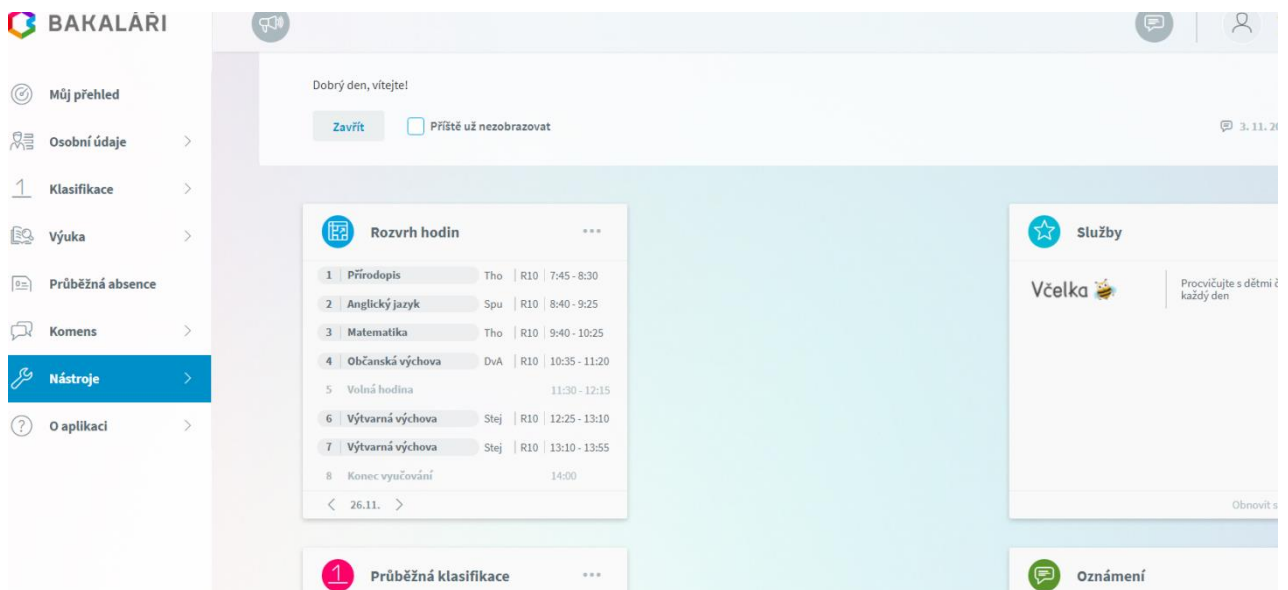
BAKALÁŘI

Můj přehled
Osobní údaje
1 Klasifikace
Výuka
Průběžná absence
Komens
Nástroje
O aplikaci

Dobrý den, vítejte!

Zavřít
Příště už nezobrazovat

3. 11. 2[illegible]

Rozvrh hodin

| | | | | |
|---|---|---|---|---|
| 1 | Přírodopis | Tho | R10 | 7:45 - 8:30 |
| 2 | Anglický jazyk | Spu | R10 | 8:40 - 9:25 |
| 3 | Matematika | Tho | R10 | 9:40 - 10:25 |
| 4 | Občanská výchova | DvA | R10 | 10:35 - 11:20 |
| 5 | Volná hodina | | | 11:30 - 12:15 |
| 6 | Výtvarná výchova | Stej | R10 | 12:25 - 13:10 |
| 7 | Výtvarná výchova | Stej | R10 | 13:10 - 13:55 |
| 8 | Konec vyučování | | | 14:00 |

26.11.

Služby

Včelka

Procvičujte s dětmi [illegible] každý den

Obnovit s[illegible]

1 Průběžná klasifikace

Oznámení